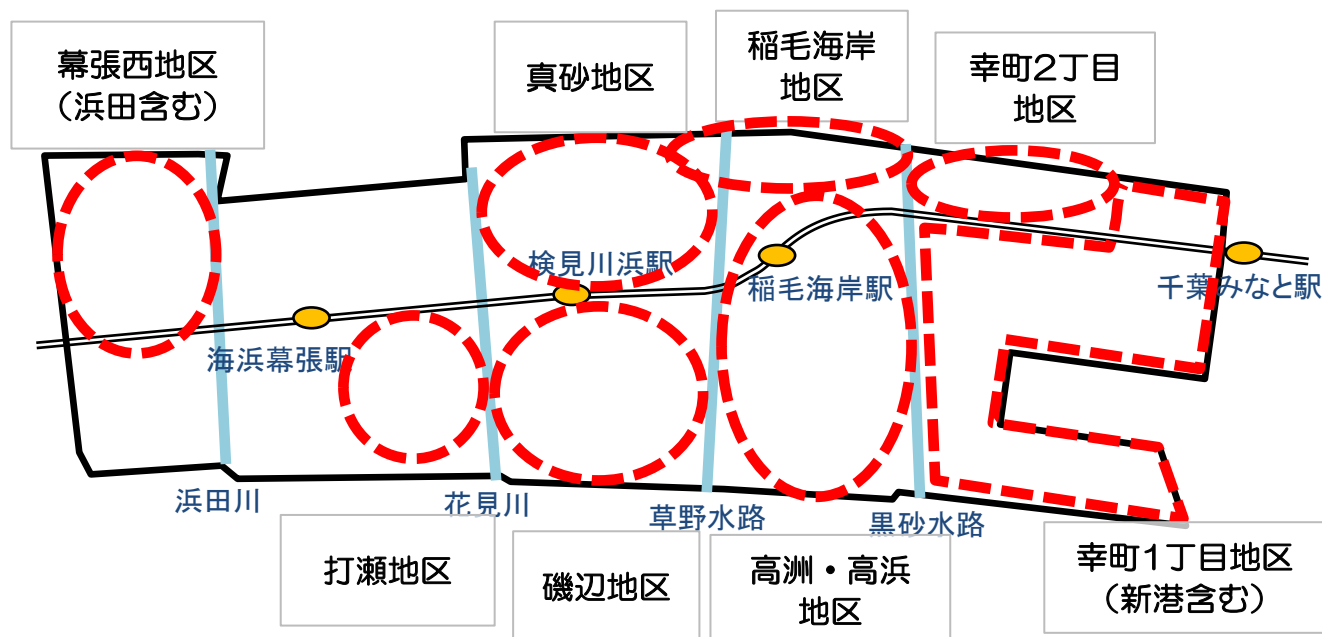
幕張西地区
（浜田含む）

真砂地区

稲毛海岸
地区

幸町2丁目
地区

検見川浜駅

稲毛海岸駅

千葉みなと駅

海浜幕張駅

浜田川

花見川

草野水路

黒砂水路

打瀬地区

磯辺地区

高洲・高浜
地区

幸町1丁目地区
（新港含む）